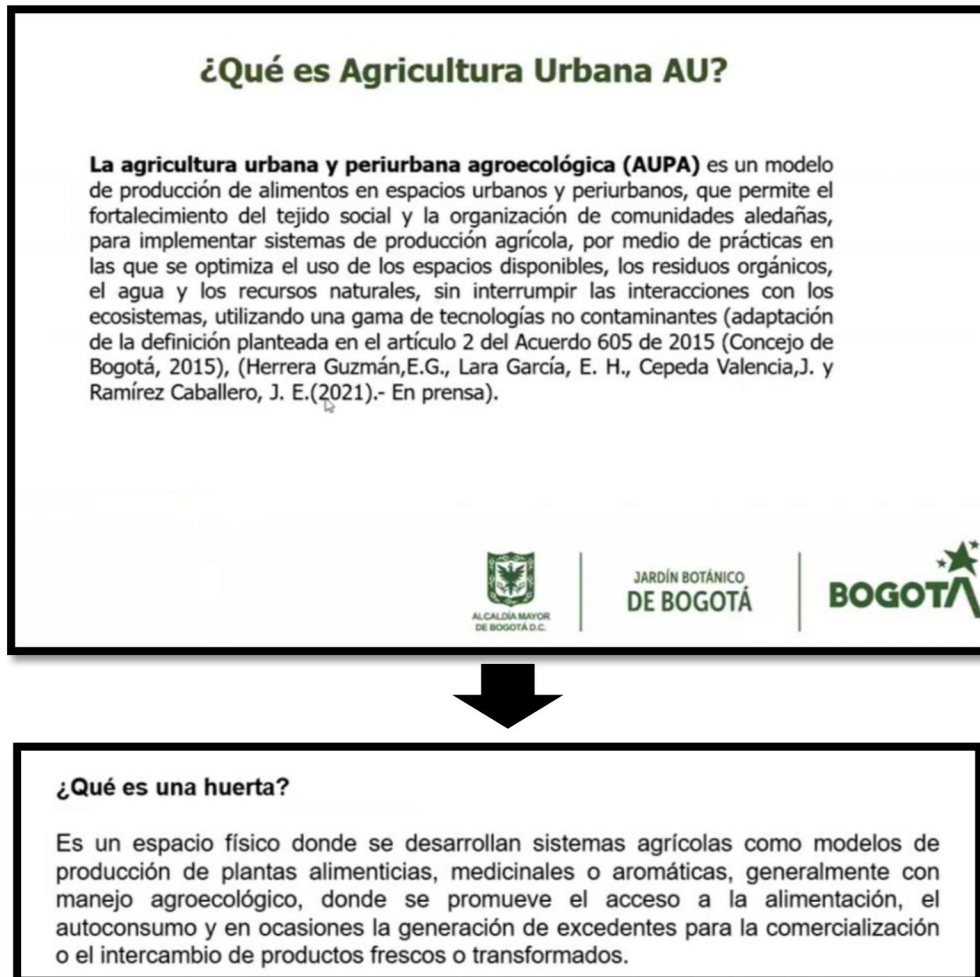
¿Qué es Agricultura Urbana AU?

**La agricultura urbana y periurbana agroecológica (AUPA)** es un modelo de producción de alimentos en espacios urbanos y periurbanos, que permite el fortalecimiento del tejido social y la organización de comunidades aledañas, para implementar sistemas de producción agrícola, por medio de prácticas en las que se optimiza el uso de los espacios disponibles, los residuos orgánicos, el agua y los recursos naturales, sin interrumpir las interacciones con los ecosistemas, utilizando una gama de tecnologías no contaminantes (adaptación de la definición planteada en el artículo 2 del Acuerdo 605 de 2015 (Concejo de Bogotá, 2015), (Herrera Guzmán,E.G., Lara García, E. H., Cepeda Valencia,J. y Ramírez Caballero, J. E.(2021).- En prensa).

ALCALDÍA MAYOR DE BOGOTÁ D.C.

JARDÍN BOTÁNICO DE BOGOTÁ

BOGOTÁ

¿Qué es una huerta?

Es un espacio físico donde se desarrollan sistemas agrícolas como modelos de producción de plantas alimenticias, medicinales o aromáticas, generalmente con manejo agroecológico, donde se promueve el acceso a la alimentación, el autoconsumo y en ocasiones la generación de excedentes para la comercialización o el intercambio de productos frescos o transformados.